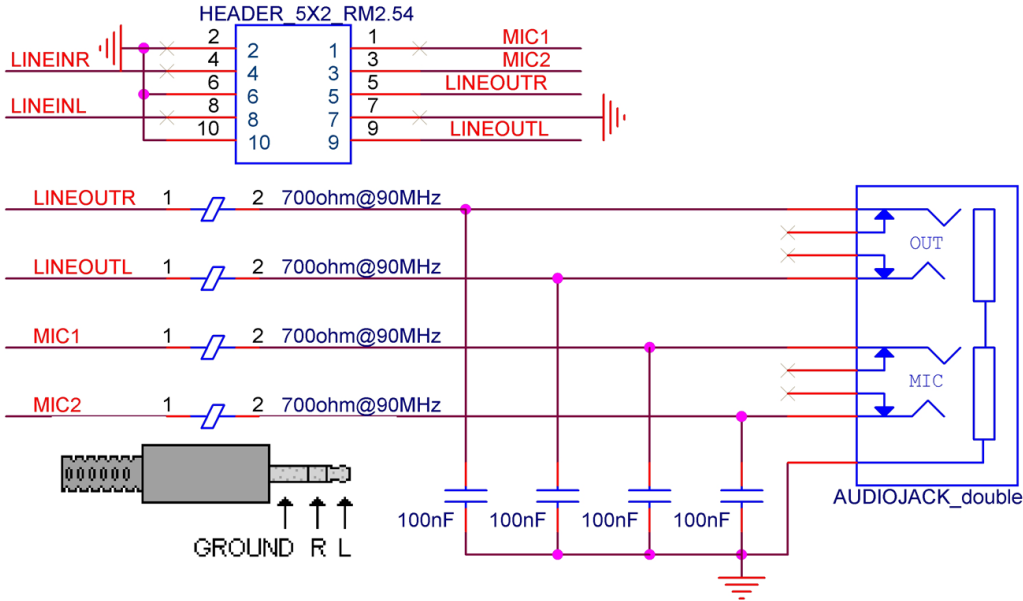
HEADER_5X2_RM2.54

LINEINR
LINEINL

2
4
6
8
10

2
4
6
8
10

1
3
5
7
9

1
3
5
7
9

MIC1
MIC2
LINEOUTR
LINEOUTL

LINEOUTR 1 2 700ohm@90MHz
LINEOUTL 1 2 700ohm@90MHz
MIC1 1 2 700ohm@90MHz
MIC2 1 2 700ohm@90MHz

OUT
MIC

AUDIOJACK_double

GROUND R L

100nF 100nF 100nF 100nF